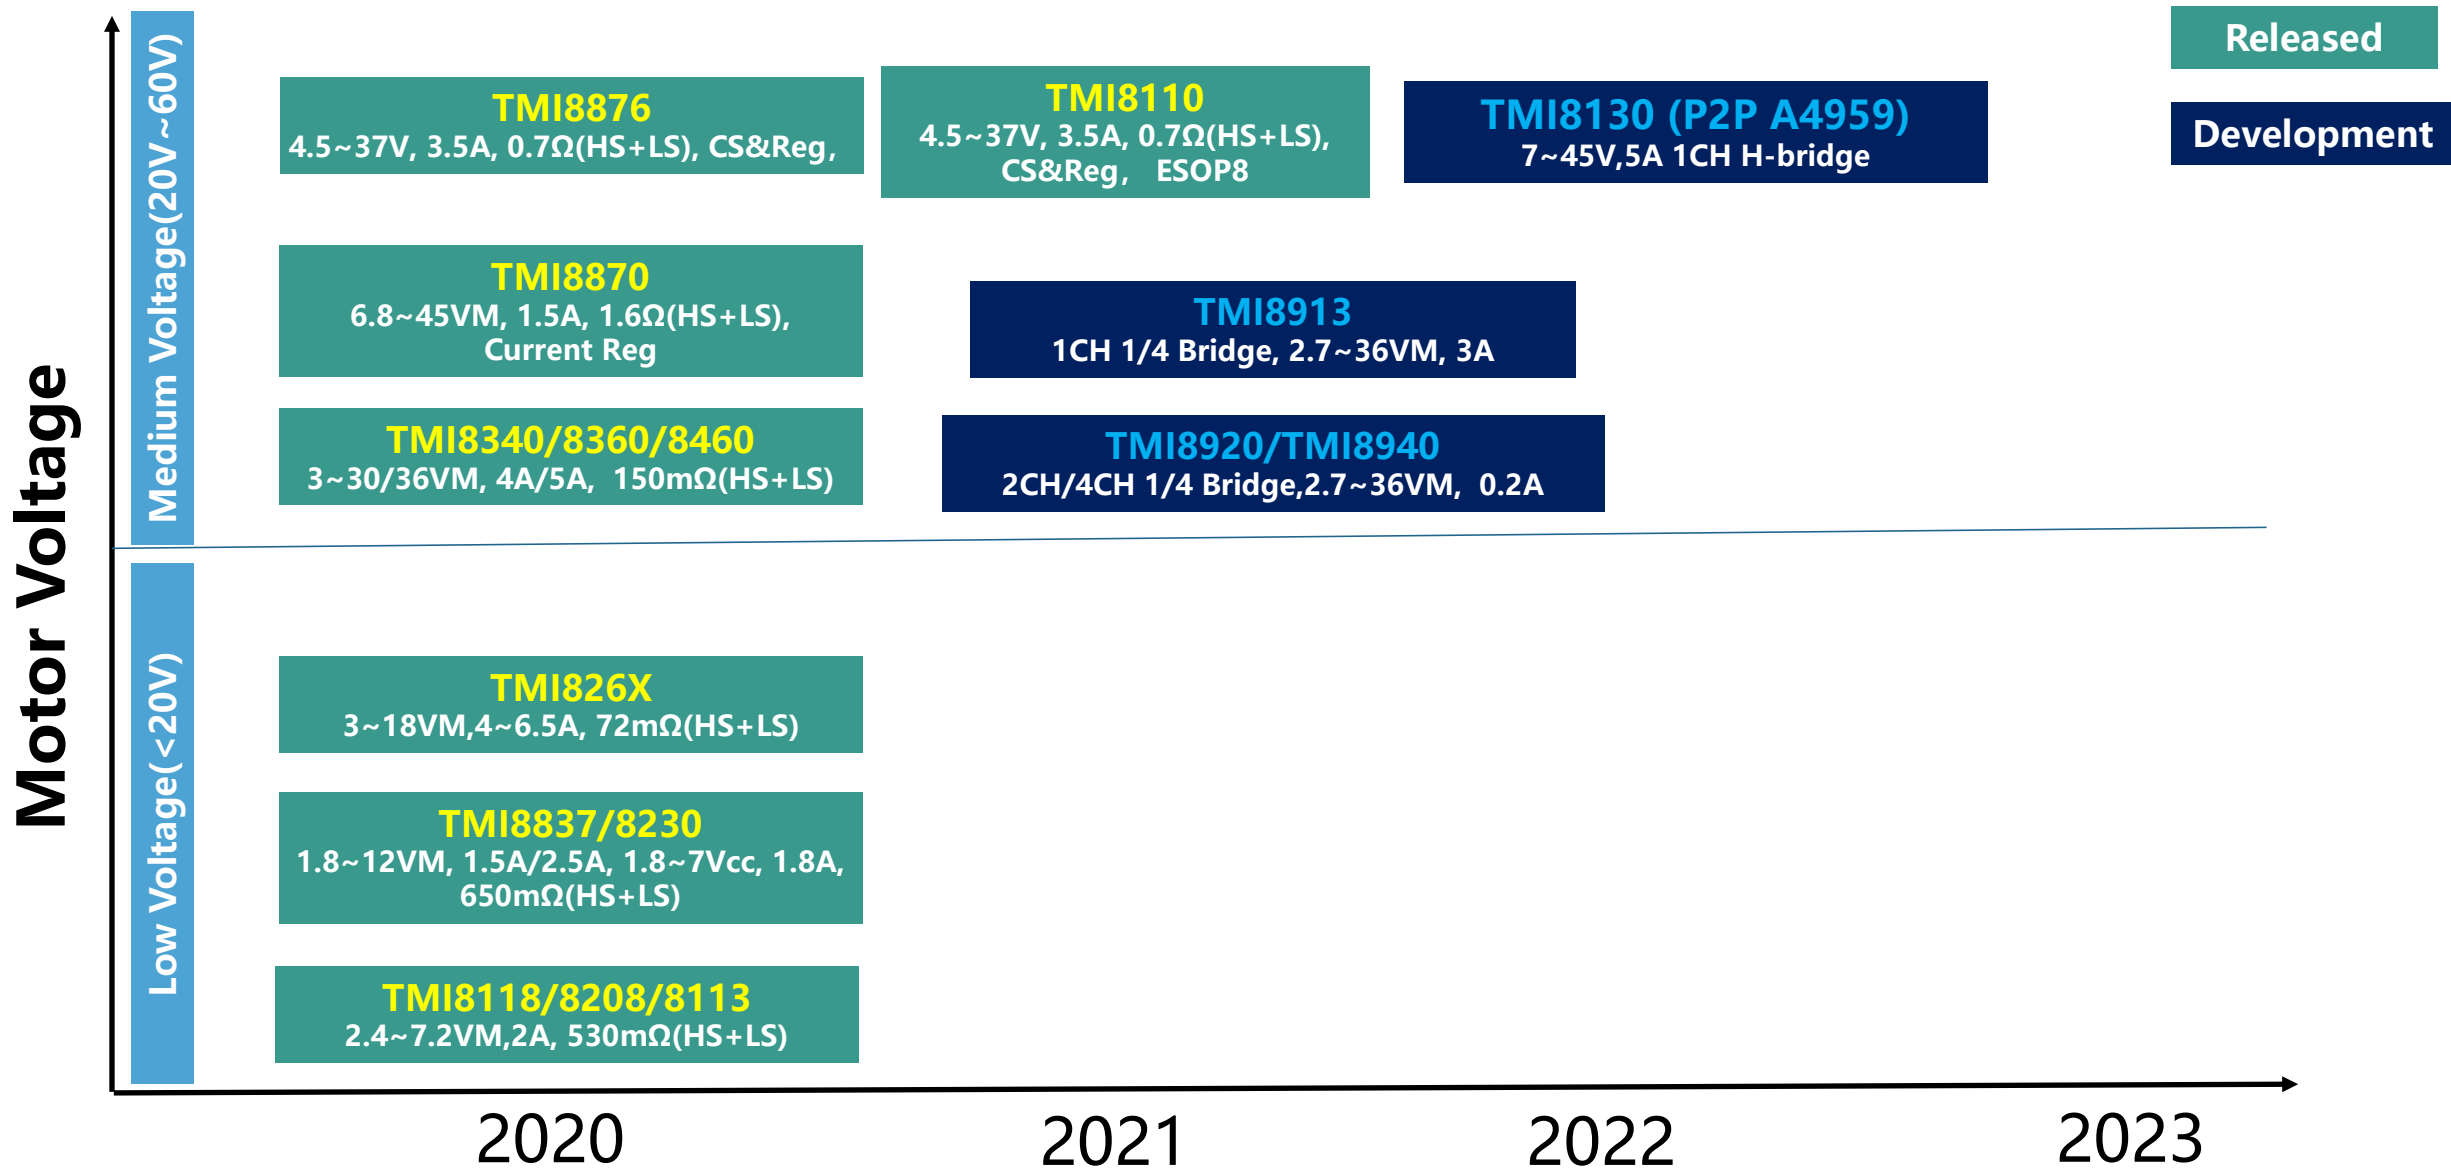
Released

Development

Motor Voltage

Medium Voltage(20V~60V)

TMI8876
4.5~37V, 3.5A, 0.7Ω(HS+LS), CS&Reg,

TMI8110
4.5~37V, 3.5A, 0.7Ω(HS+LS), CS&Reg, ESOP8

TMI8130 (P2P A4959)
7~45V,5A 1CH H-bridge

TMI8870
6.8~45VM, 1.5A, 1.6Ω(HS+LS), Current Reg

TMI8913
1CH 1/4 Bridge, 2.7~36VM, 3A

TMI8340/8360/8460
3~30/36VM, 4A/5A, 150mΩ(HS+LS)

TMI8920/TMI8940
2CH/4CH 1/4 Bridge,2.7~36VM, 0.2A

Low Voltage(<20V)

TMI826X
3~18VM,4~6.5A, 72mΩ(HS+LS)

TMI8837/8230
1.8~12VM, 1.5A/2.5A, 1.8~7Vcc, 1.8A, 650mΩ(HS+LS)

TMI8118/8208/8113
2.4~7.2VM,2A, 530mΩ(HS+LS)

2020

2021

2022

2023